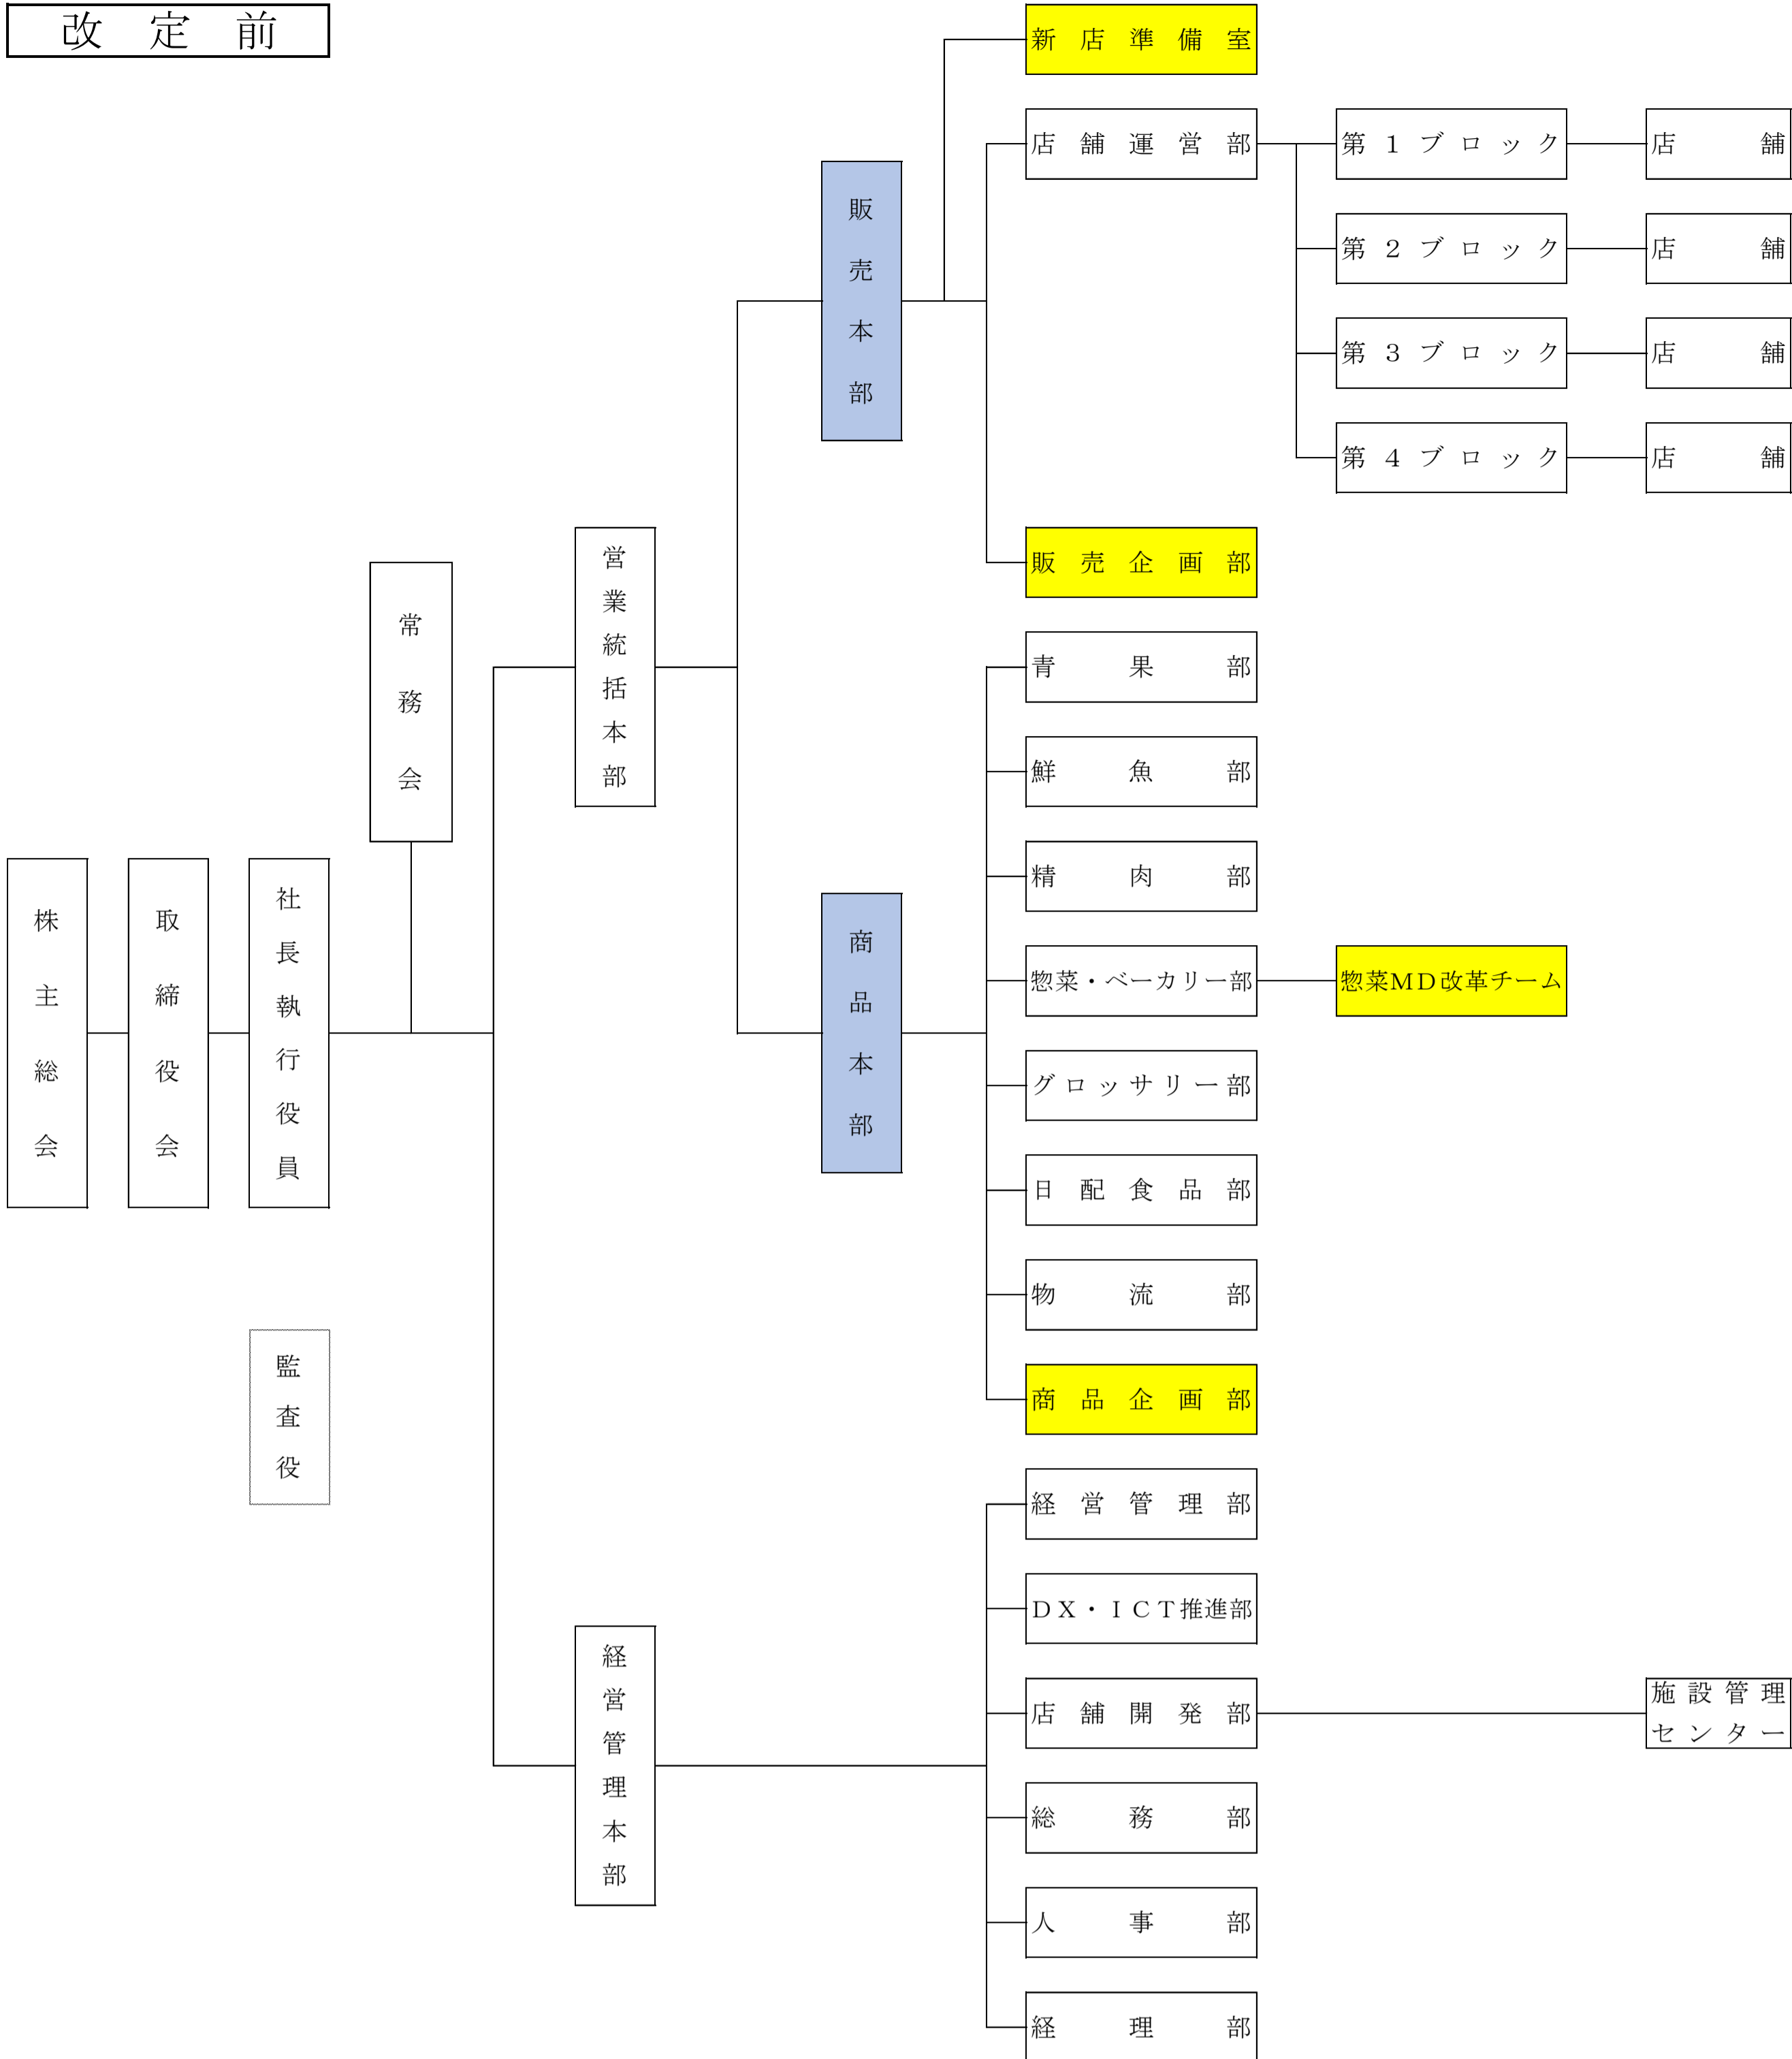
改 定 前

株主総会

取締役会

社長執行役員

監査役

常務会

営業統括本部

販売本部

新店準備室

店舗運営部

第１ブロック

店舗

第２ブロック

店舗

第３ブロック

店舗

第４ブロック

店舗

販売企画部

商品本部

青果部

鮮魚部

精肉部

惣菜・ベーカリー部

惣菜ＭＤ改革チーム

グロッサリー部

日配食品部

物流部

商品企画部

経営管理本部

経営管理部

ＤＸ・ＩＣＴ推進部

店舗開発部

施設管理センター

総務部

人事部

経理部